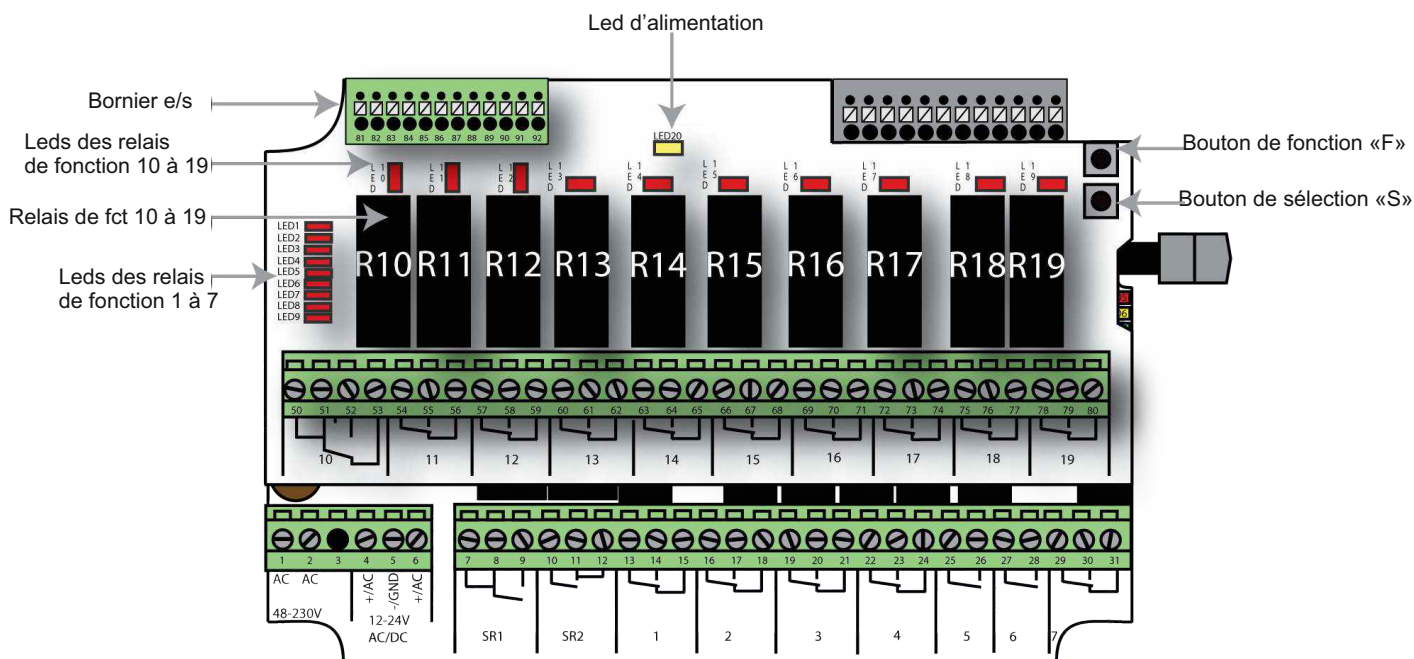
Led d'alimentation

Bornier e/s

Leds des relais de fonction 10 à 19

Relais de fct 10 à 19

Leds des relais de fonction 1 à 7

Bouton de fonction «F»

Bouton de sélection «S»

81 82 83 84 85 86 87 88 89 90 91 92

LED20

L E D 1 0

L E D 1 1

L E D 1 2

L E D 1 3

L E D 1 4

L E D 1 5

L E D 1 6

L E D 1 7

L E D 1 8

L E D 1 9

LED1
LED2
LED3
LED4
LED5
LED6
LED7
LED8
LED9

R10 R11 R12 R13 R14 R15 R16 R17 R18 R19

50 51 52 53 54 55 56 57 58 59 60 61 62 63 64 65 66 67 68 69 70 71 72 73 74 75 76 77 78 79 80

10 11 12 13 14 15 16 17 18 19

1 2 3 4 5 6

AC AC

48-230V

+/AC -/GND +/AC

12-24V AC/DC

7 8 9 10 11 12 13 14 15 16 17 18 19 20 21 22 23 24 25 26 27 28 29 30 31

SR1 SR2 1 2 3 4 5 6 7